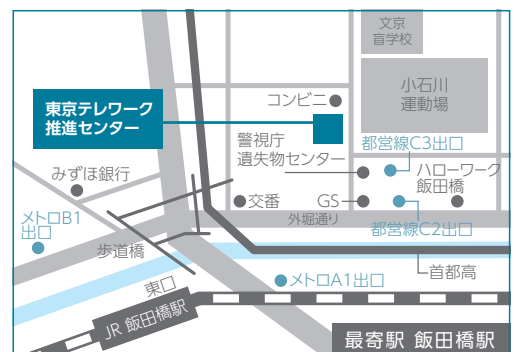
文京盲学校

小石川運動場

東京テレワーク推進センター

コンビニ

警視庁遺失物センター

都営線C3出口

ハローワーク飯田橋

みずほ銀行

交番

GS

外堀通り

都営線C2出口

メトロB1出口

歩道橋

首都高

東口

メトロA1出口

JR 飯田橋駅

最寄駅 飯田橋駅